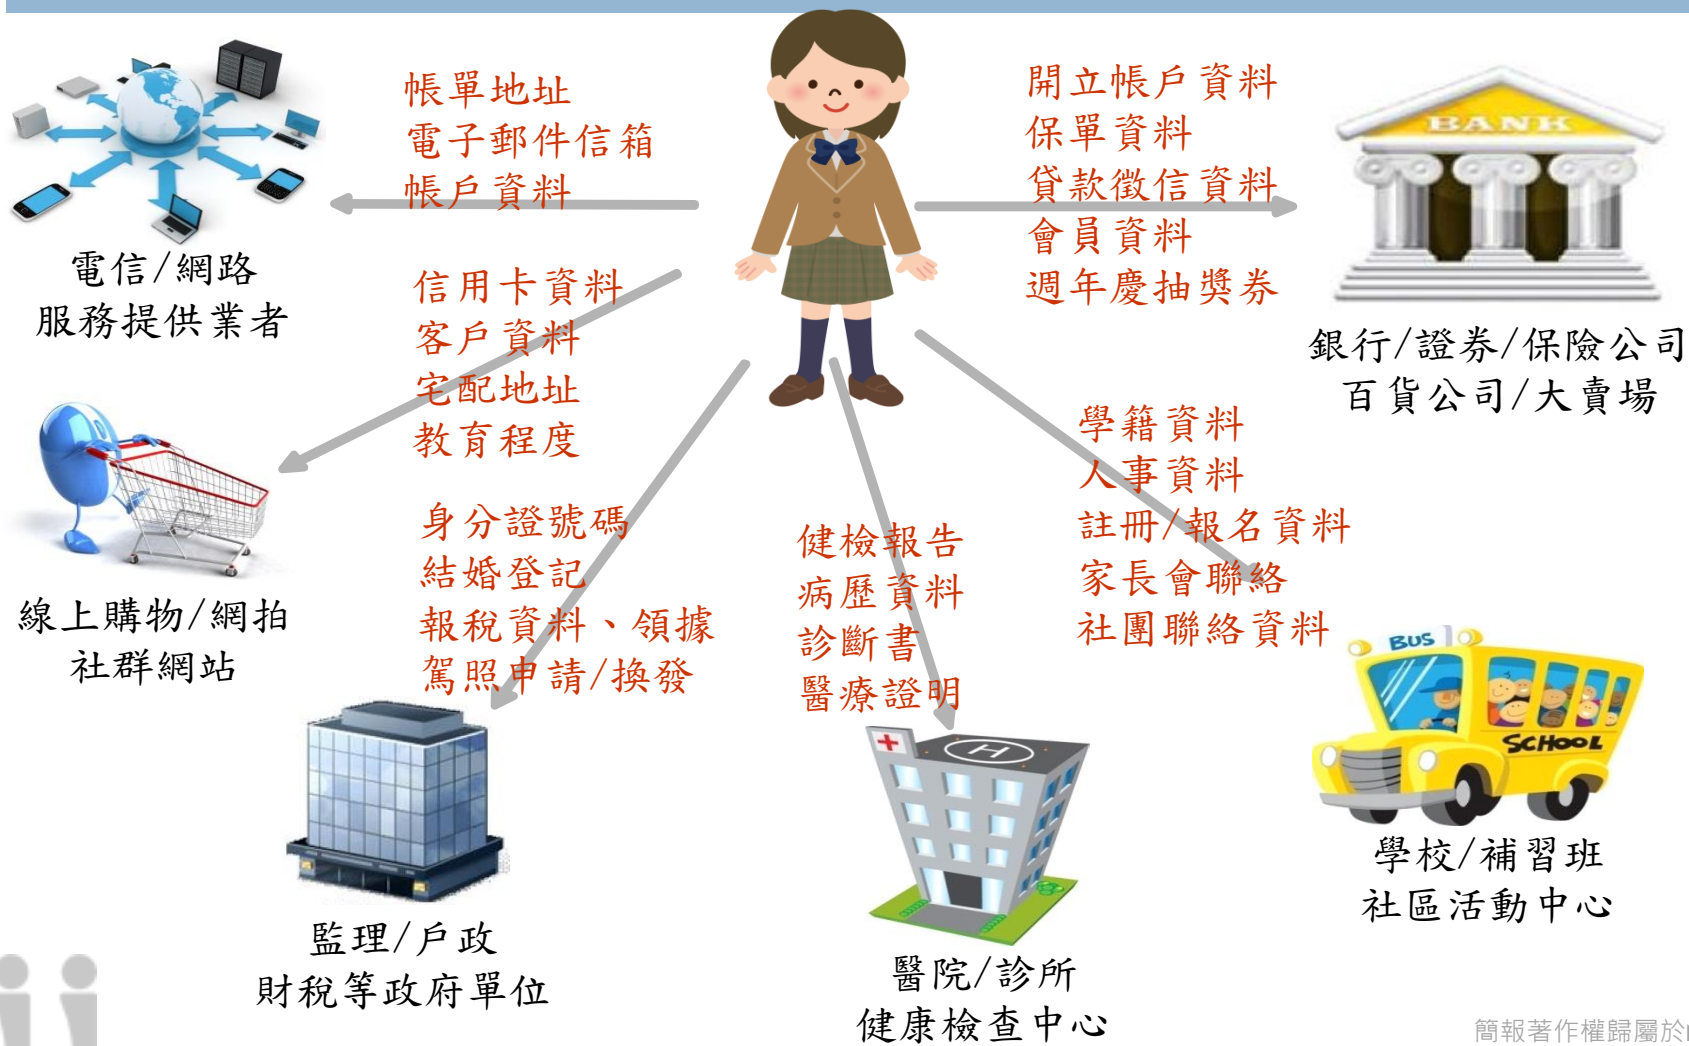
帳單地址
電子郵件信箱
帳戶資料

開立帳戶資料
保單資料
貸款徵信資料
會員資料
週年慶抽獎券

BANK

電信/網路
服務提供業者

信用卡資料
客戶資料
宅配地址
教育程度

銀行/證券/保險公司
百貨公司/大賣場

學籍資料
人事資料
註冊/報名資料
家長會聯絡
社團聯絡資料

身分證號碼
結婚登記
報稅資料、領據
駕照申請/換發

健檢報告
病歷資料
診斷書
醫療證明

線上購物/網拍
社群網站

BUS
SCHOOL

監理/戶政
財稅等政府單位

醫院/診所
健康檢查中心

學校/補習班
社區活動中心

簡報著作權歸屬於